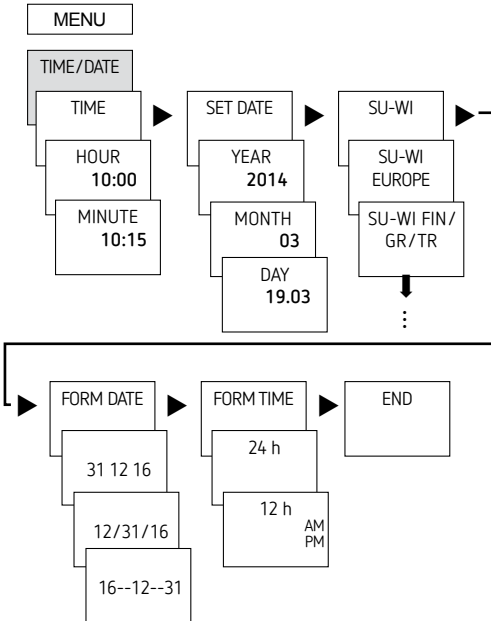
MENU

TIME/DATE

TIME

HOUR
10:00

MINUTE
10:15

SET DATE

YEAR
2014

MONTH
03

DAY
19.03

SU-WI

SU-WI
EUROPE

SU-WI FIN/
GR/TR

FORM DATE

31 12 16

12/31/16

16--12--31

FORM TIME

24 h

12 h
AM
PM

END